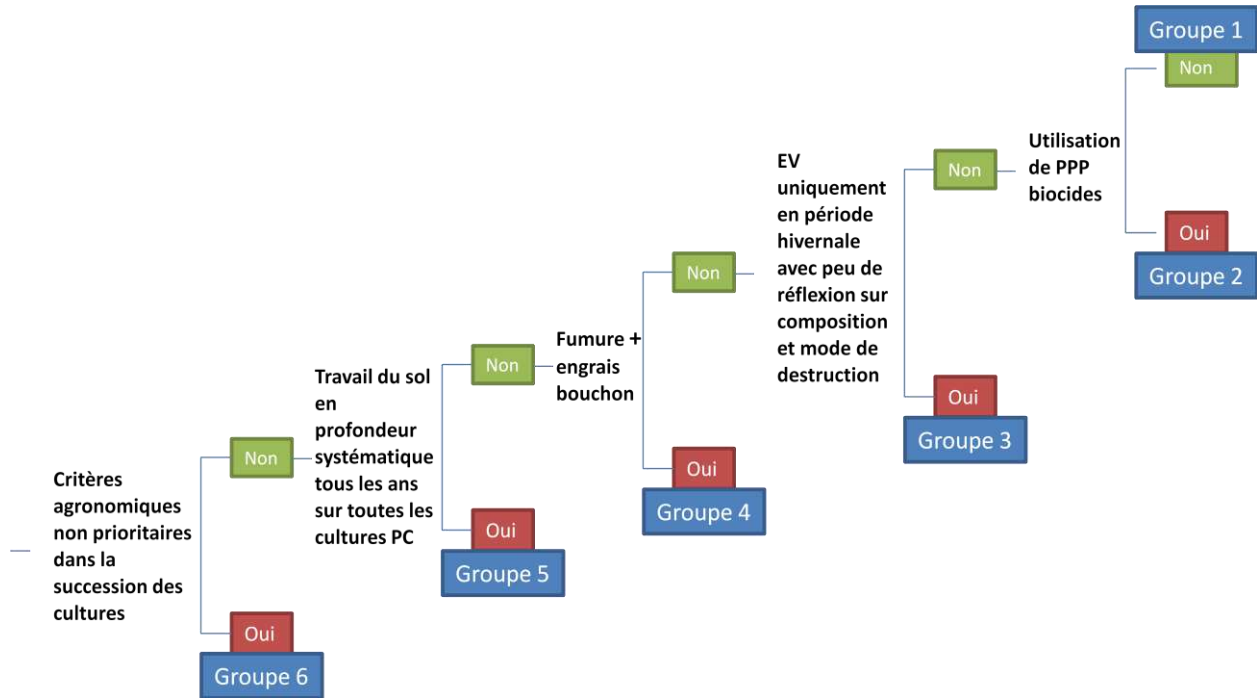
Critères agronomiques non prioritaires dans la succession des cultures

Non

Oui

Groupe 6

Travail du sol en profondeur systématique tous les ans sur toutes les cultures PC

Non

Oui

Groupe 5

Fumure + engrais bouchon

Non

Oui

Groupe 4

EV uniquement en période hivernale avec peu de réflexion sur composition et mode de destruction

Non

Oui

Groupe 3

Utilisation de PPP biocides

Groupe 1

Non

Oui

Groupe 2